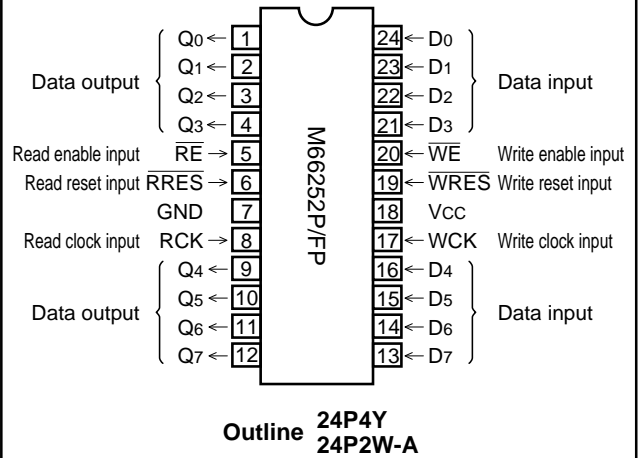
Data output
$Q_0$ ← 1
$Q_1$ ← 2
$Q_2$ ← 3
$Q_3$ ← 4
Read enable input $\overline{RE}$ → 5
Read reset input $\overline{RRES}$ → 6
GND 7
Read clock input RCK → 8
Data output
$Q_4$ ← 9
$Q_5$ ← 10
$Q_6$ ← 11
$Q_7$ ← 12

M66252P/FP

24 ← $D_0$
23 ← $D_1$
22 ← $D_2$
21 ← $D_3$
Data input
20 ← $\overline{WE}$ Write enable input
19 ← $\overline{WRES}$ Write reset input
18 $V_{CC}$
17 ← WCK Write clock input
16 ← $D_4$
15 ← $D_5$
14 ← $D_6$
13 ← $D_7$
Data input

Outline 24P4Y
24P2W-A